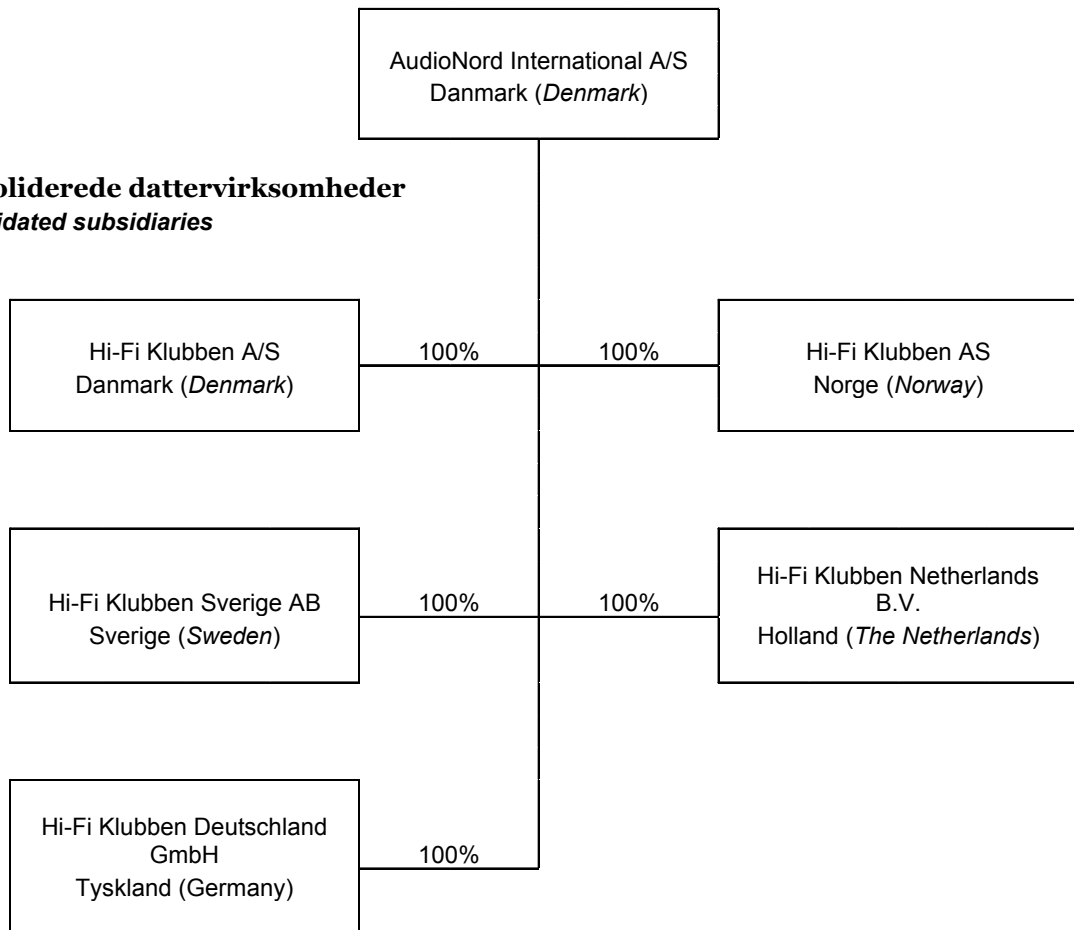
AudioNord International A/S
Danmark (*Denmark*)

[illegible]oliderede dattervirksomheder
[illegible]idated subsidiaries

Hi-Fi Klubben A/S
Danmark (*Denmark*)

100%

100%

Hi-Fi Klubben AS
Norge (*Norway*)

Hi-Fi Klubben Sverige AB
Sverige (*Sweden*)

100%

100%

Hi-Fi Klubben Netherlands B.V.
Holland (*The Netherlands*)

Hi-Fi Klubben Deutschland GmbH
Tyskland (Germany)

100%